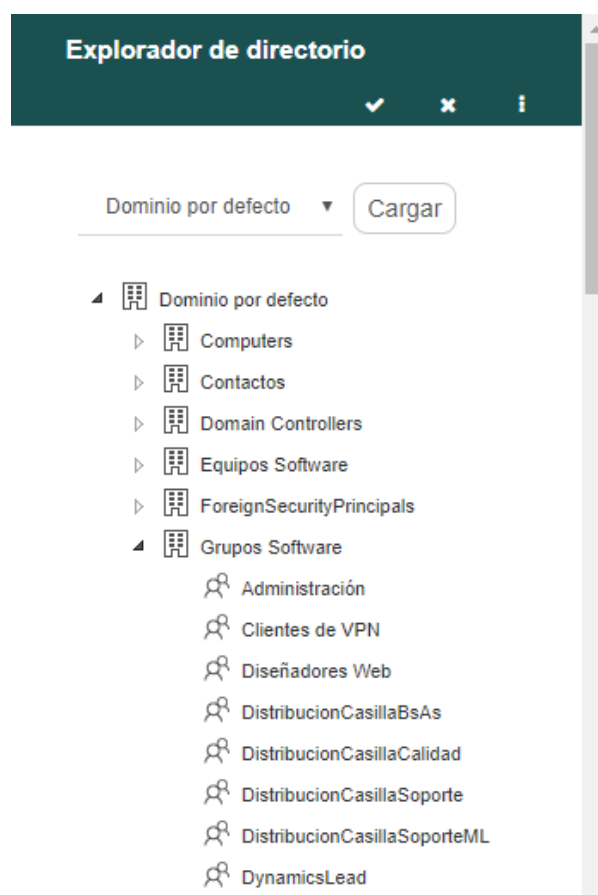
Explorador de directorio

✔ ✖ i

Dominio por defecto ▾ Cargar

Dominio por defecto
Computers
Contactos
Domain Controllers
Equipos Software
ForeignSecurityPrincipals
Grupos Software
Administración
Clientes de VPN
Diseñadores Web
DistribucionCasillaBsAs
DistribucionCasillaCalidad
DistribucionCasillaSoporte
DistribucionCasillaSoporteML
DynamicsLead